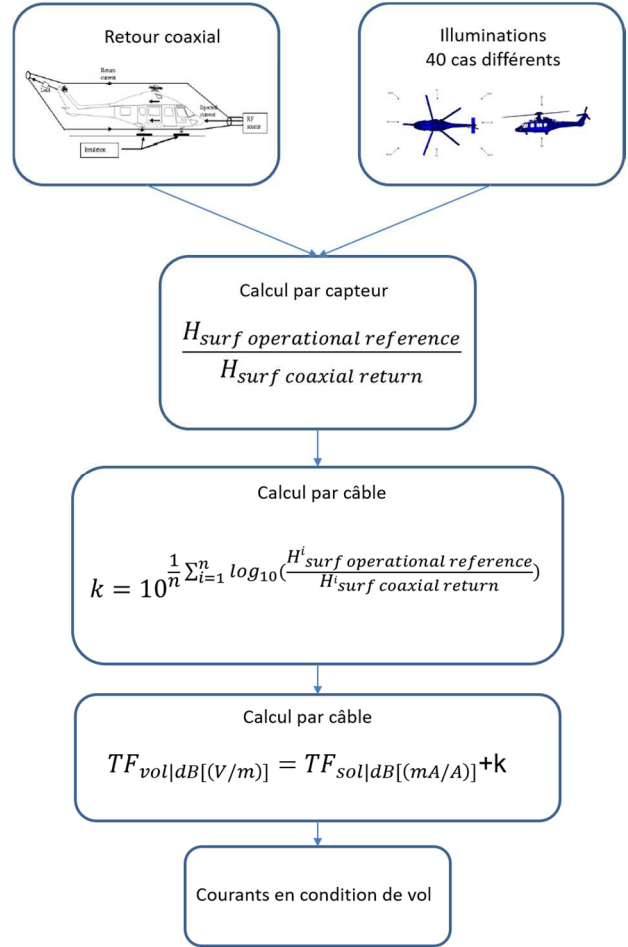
Retour coaxial

Load

Return current

Injected current

RF source

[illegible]

Illuminations
40 cas différents

Calcul par capteur

$\frac{H_{surf\ operational\ reference}}{H_{surf\ coaxial\ return}}$

Calcul par câble

$k = 10^{\frac{1}{n}\sum_{i=1}^{n} log_{10}(\frac{H^{i}_{surf\ operational\ reference}}{H^{i}_{surf\ coaxial\ return}})}$

Calcul par câble

$TF_{vol|dB[(V/m)]} = TF_{sol|dB[(mA/A)]}$+k

Courants en condition de vol